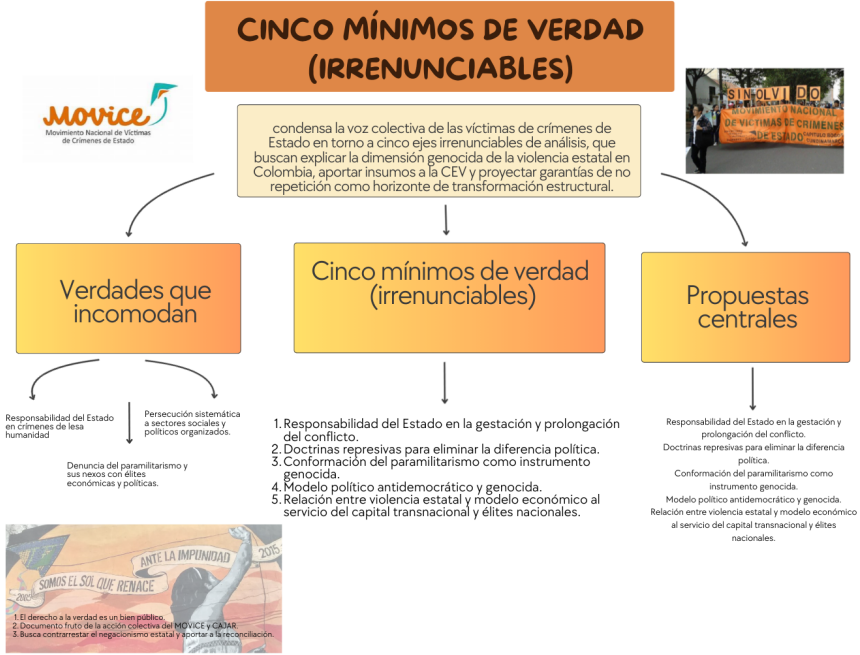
CINCO MÍNIMOS DE VERDAD (IRRENUNCIABLES)

MOVICE
Movimiento Nacional de Víctimas de Crímenes de Estado

SIN OLVIDO
MOVIMIENTO NACIONAL DE VÍCTIMAS DE CRÍMENES DE ESTADO

condensa la voz colectiva de las víctimas de crímenes de Estado en torno a cinco ejes irrenunciables de análisis, que buscan explicar la dimensión genocida de la violencia estatal en Colombia, aportar insumos a la CEV y proyectar garantías de no repetición como horizonte de transformación estructural.

Verdades que incomodan

Cinco mínimos de verdad (irrenunciables)

Propuestas centrales

Responsabilidad del Estado en crímenes de lesa humanidad

Persecución sistemática a sectores sociales y políticos organizados.

Denuncia del paramilitarismo y sus nexos con élites económicas y políticas.

1. Responsabilidad del Estado en la gestación y prolongación del conflicto.
2. Doctrinas represivas para eliminar la diferencia política.
3. Conformación del paramilitarismo como instrumento genocida.
4. Modelo político antidemocrático y genocida.
5. Relación entre violencia estatal y modelo económico al servicio del capital transnacional y élites nacionales.

Responsabilidad del Estado en la gestación y prolongación del conflicto.
Doctrinas represivas para eliminar la diferencia política.
Conformación del paramilitarismo como instrumento genocida.
Modelo político antidemocrático y genocida.
Relación entre violencia estatal y modelo económico al servicio del capital transnacional y élites nacionales.

ANTE LA IMPUNIDAD 2015
SOMOS EL SOL QUE RENACE
2001

1. El derecho a la verdad es un bien público.
2. Documento fruto de la acción colectiva del MOVICE y CAJAR.
3. Busca contrarrestar el negacionismo estatal y aportar a la reconciliación.